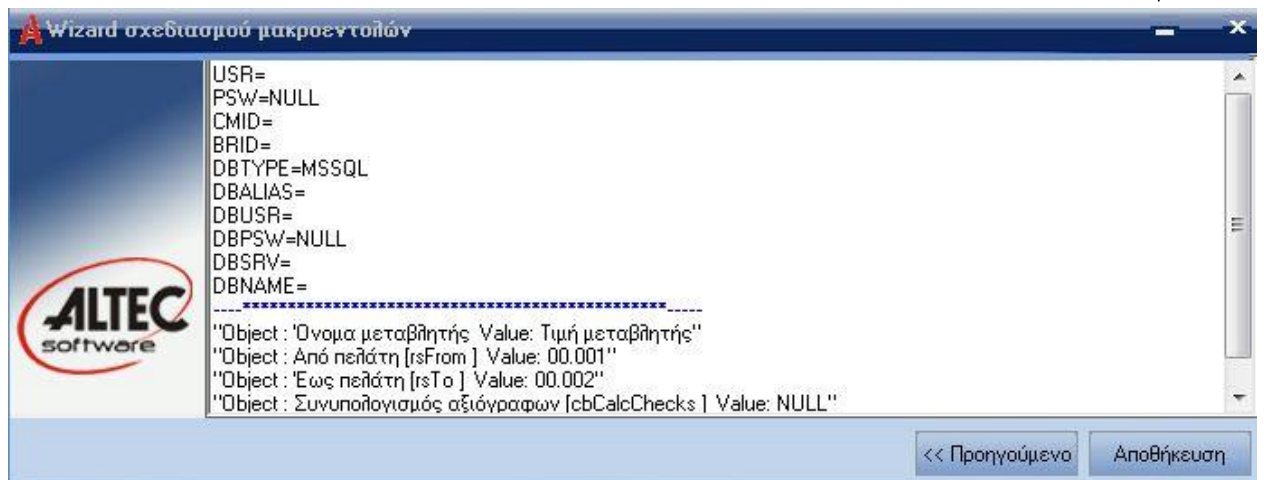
Wizard σχεδιασμού μακροεντολών

USR=
PSW=NULL
CMID=
BRID=
DBTYPE=MSSQL
DBALIAS=
DBUSR=
DBPSW=NULL
DBSRV=
DBNAME=
-----**************************************************-----
"Object : 'Ονομα μεταβλητής Value: Τιμή μεταβλητής"
"Object : Από πελάτη [rsFrom ] Value: 00.001"
"Object : Έως πελάτη [rsTo ] Value: 00.002"
"Object : Συνυπολογισμός αξιόγραφων [cbCalcChecks ] Value: NULL"

ALTEC software

<< Προηγούμενο

Αποθήκευση